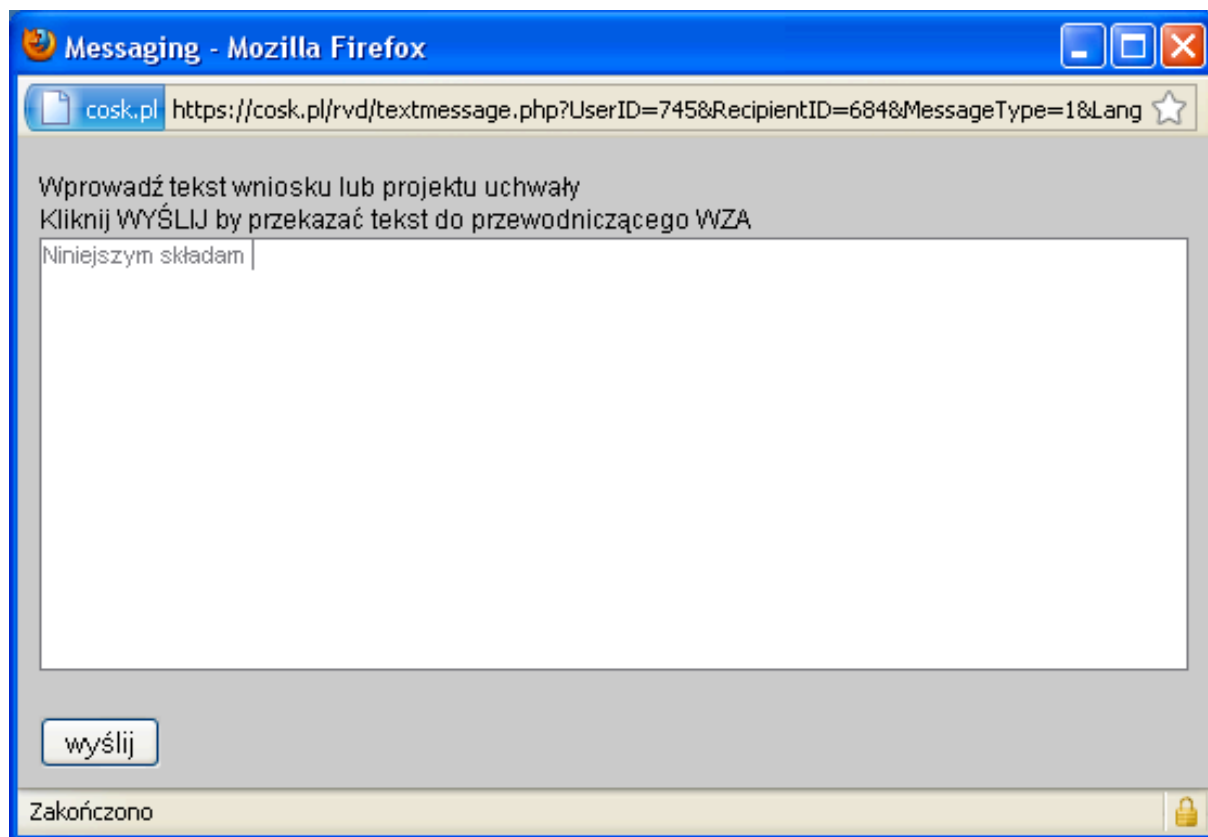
Messaging - Mozilla Firefox

cosk.pl https://cosk.pl/rvd/textmessage.php?UserID=745&RecipientID=684&MessageType=1&Lang

Wprowadź tekst wniosku lub projektu uchwały
Kliknij WYŚLIJ by przekazać tekst do przewodniczącego WZA

Niniejszym składam

wyślij

Zakończono